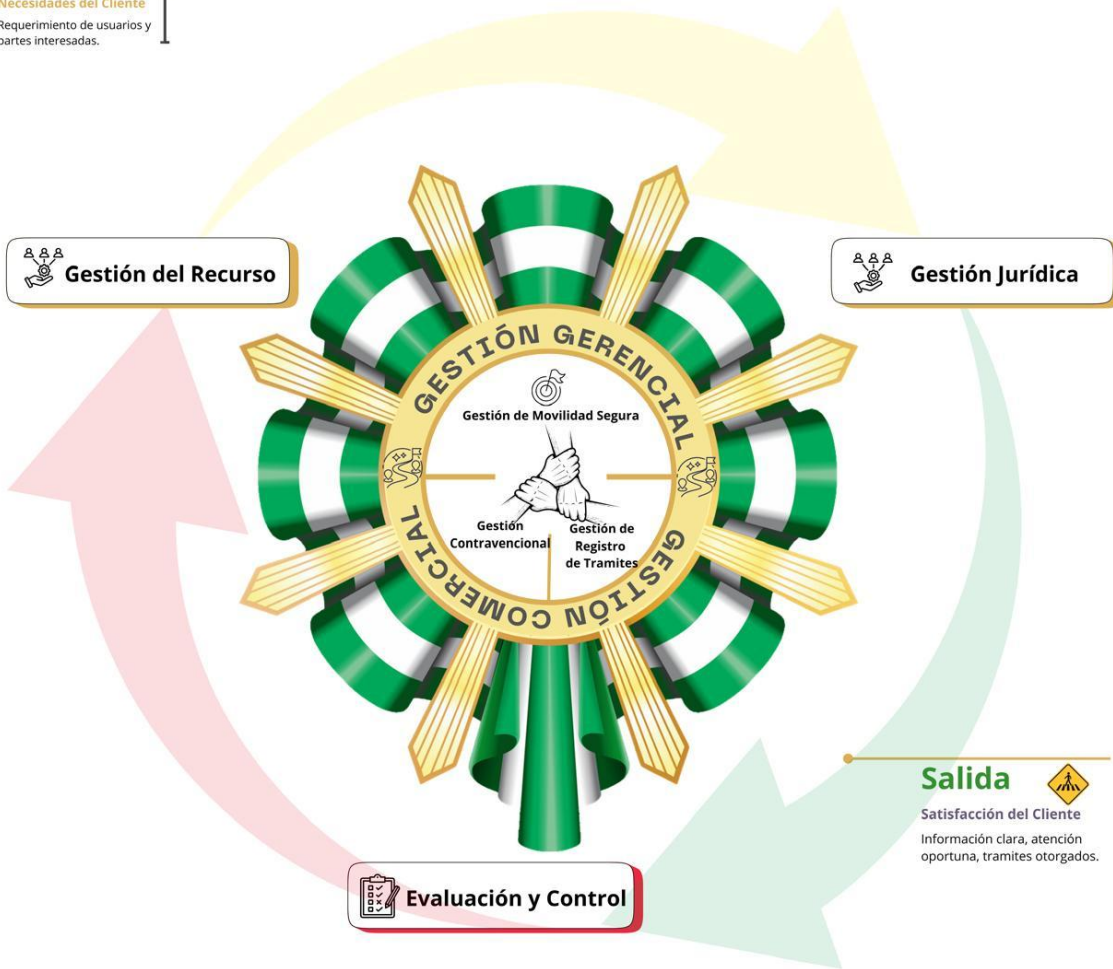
Necesidades del Cliente
Requerimiento de usuarios y partes interesadas.

Gestión del Recurso

Gestión Jurídica

GESTIÓN GERENCIAL

Gestión de Movilidad Segura

Gestión Contravencional

Gestión de Registro de Tramites

GESTIÓN COMERCIAL

Salida
Satisfacción del Cliente
Información clara, atención oportuna, tramites otorgados.

Evaluación y Control